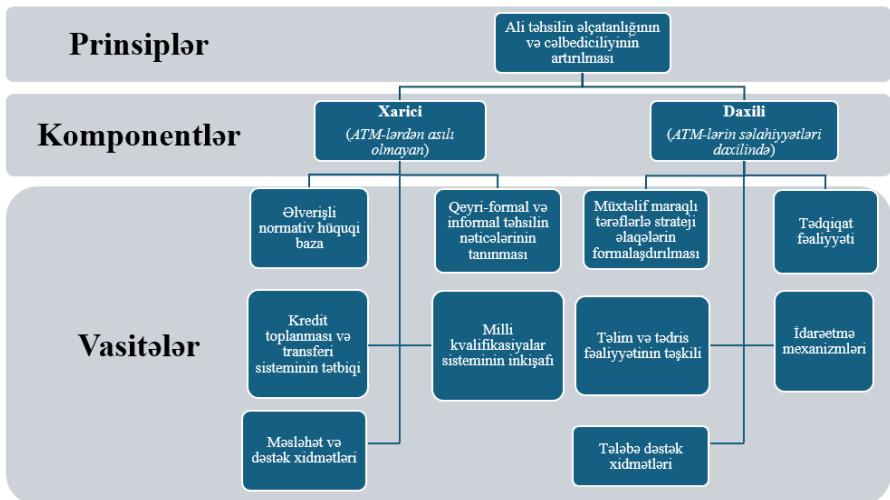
Prinsiplər

Ali təhsilin əlçatanlığının və cəlbediciliyinin artırılması

Komponentlər

Xarici
(ATM-lərdən asılı olmayan)

Daxili
(ATM-lərin səlahiyyətləri daxilində)

Vasitələr

Əlverişli normativ hüquqi baza

Qeyri-formal və informal təhsilin nəticələrinin tanınması

Kredit toplanması və transferi sisteminin tətbiqi

Milli kvalifikasiyalar sisteminin inkişafı

Məsləhət və dəstək xidmətləri

Müxtəlif maraqlı tərəflərlə strateji əlaqələrin formalaşdırılması

Tədqiqat fəaliyyəti

Təlim və tədris fəaliyyətinin təşkili

İdarəetmə mexanizmləri

Tələbə dəstək xidmətləri